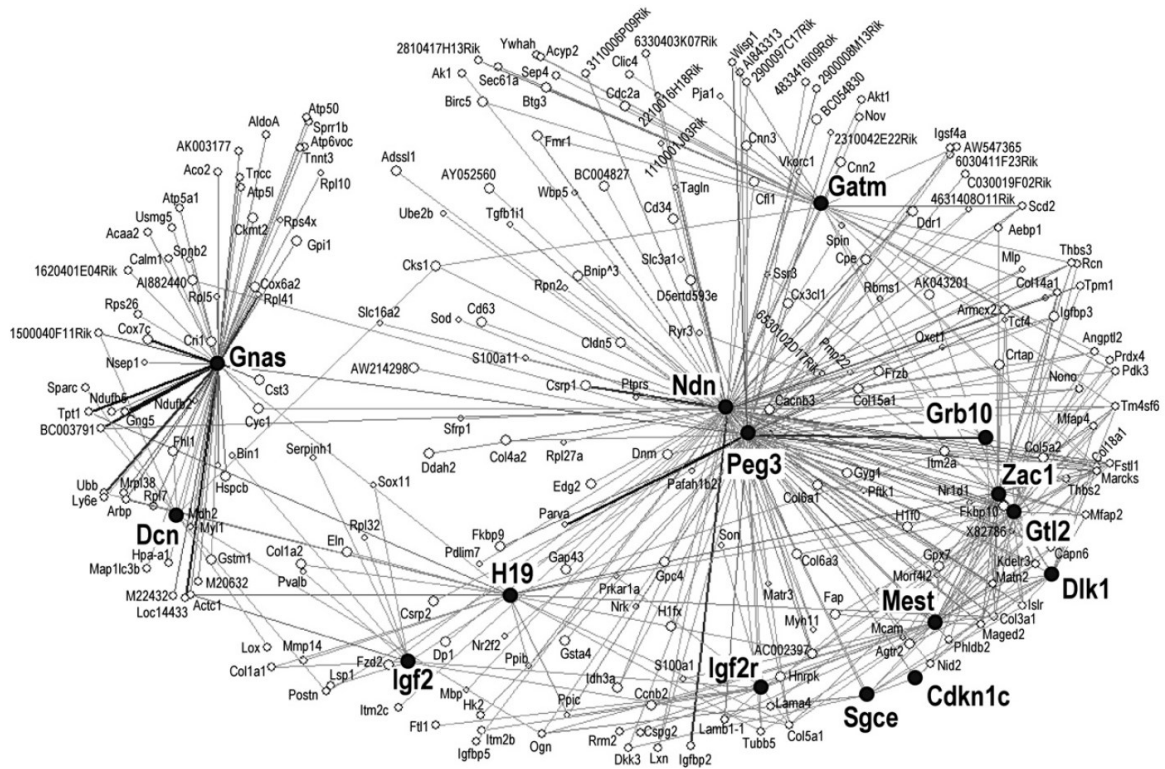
2810417H13Rik Ywhah Acyp2 3110006P09Rik 6330403K07Rik Wisp1 AI843313 2900097C17Rik 4833416I09Rik 2900008M13Rik
Ak1 Sec61a Sep4 Clic4 Pja1 BC054830 Akt1
Birc5 Btg3 Cdc2a 2210016H18Rik Nov
1110001J03Rik Cnn3 2310042E22Rik Igsf4a AW547365
AK003177 AldoA Atp50 Sprr1b Atp6voc Tnnt3 Rpl10
Aco2 Tncc Atp5l Fmr1 BC004827 Vkorc1 Cnn2 6030411F23Rik C030019F02Rik
Adssl1 AY052560 Wbp5 Tagln Cfl1 Gatm 4631408O11Rik Scd2
Atp5a1 Ckmt2 Rps4x Usmg5 Ube2b Tgfb1i1 Cd34 Ddr1 Aebp1
Acaa2 Spnb2 Gpi1 Calm1 Slc3a1 Spin
1620401E04Rik AI882440 Cox6a2 Rpl41 Rpl5 Cks1 Bnip^3 Rpn2 D5ertd593e Sst3 Cpe Thbs3 Mlp Rcn
Rps26 Cri1 Slc16a2 Sod Cd63 Cx3cl1 Rbms1 AK043201 Col14a1 Tpm1
1500040F11Rik Cox7c Ryr3 Armcx2 Igfbp3
Nsep1 Gnas S100a11 Cldn5 6530102D17Rik Pmp22 Tcf4 Oxct1 Angptl2
Sparc Ndufb6 Cst3 AW214298 Crtap Prdx4
Tpt1 Ndufb2 Csrp1 Ptprs Ndn Cacnb3 Frzb Nono Pdk3
BC003791 Gng5 Cyc1 Sfrp1 Col15a1 Grb10 Tm4sf6
Fhl1 Serpinh1 Mfap4
Bin1 Ddah2 Col4a2 Rpl27a Dnm Peg3 Col5a2 Col18a1
Ubb Mrpl38 Hspcb Sox11 Edg2 Pafah1b2 Gyg1 Itm2a Fstl1
Ly6e Rpl7 Pftk1 Nr1d1 Zac1 Marcks
Arbp Mdh2 Parva Col6a1 Fkbp10 Thbs2
Dcn Myl1 Rpl32 Fkbp9 H1f0 Gtl2 Mfap2
Hpa-a1 Eln Pdlim7 Son X82786
Map1lc3b Gstm1 Col1a2 Gap43 Col6a3 Gpx7 Kdelr3 Capn6
M22432 M20632 Pvalb H19 Prkar1a Gpc4 Matr3 Morf4l2 Matn2 Dlk1
Loc14433 Actc1 Csrp2 Nrk H1fx Fap Myh11 Mest Islr
Nr2f2 Col3a1
Lox Mmp14 Dp1 Ppib Gsta4 Mcam Maged2
Fzd2 Idh3a AC002397 Agtr2 Phldb2
Col1a1 Lsp1 Igf2 S100a1 Igf2r Hnrpk Nid2 Cdkn1c
Postn Mbp Ppic Ccnb2 Lama4 Sgce
Itm2c Hk2 Lamb1-1 Tubb5 Col5a1
Ftl1 Itm2b Rrm2 Cspg2
Igfbp5 Ogn Dkk3 Lxn Igfbp2